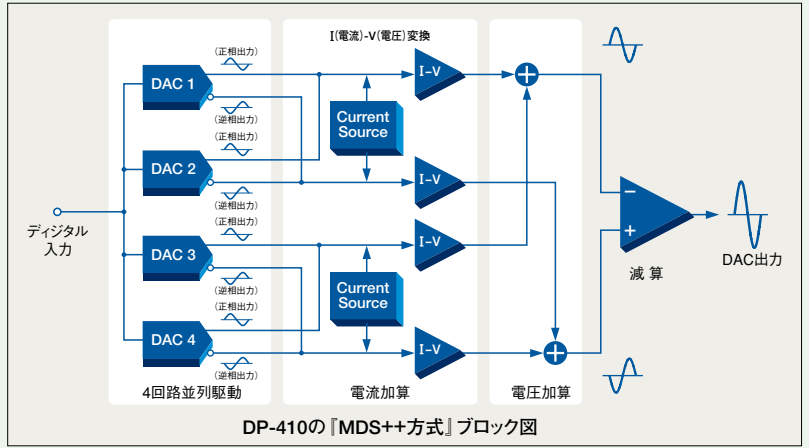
I(電流)-V(電圧)変換

(正相出力)
DAC 1
(逆相出力)
(正相出力)
DAC 2
(逆相出力)
(正相出力)
DAC 3
(逆相出力)
(正相出力)
DAC 4
(逆相出力)

ディジタル
入力

Current Source
Current Source

I-V
I-V
I-V
I-V

−
+

減 算

DAC出力

4回路並列駆動

電流加算

電圧加算

DP-410の『MDS++方式』ブロック図